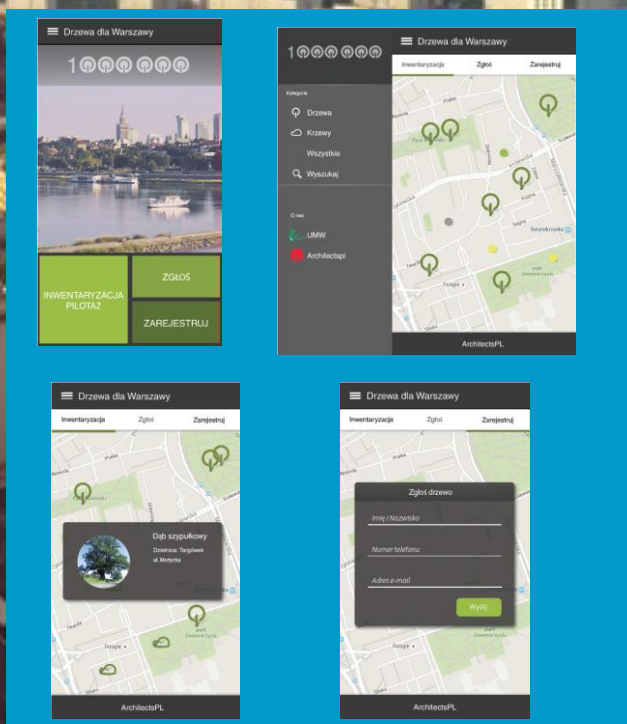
Drzewa dla Warszawy

1 000 000

INWENTARYZACJA PILOTAŻ

ZGŁOŚ

ZAREJESTRUJ

Drzewa dla Warszawy

1 000 000

Kategorie

Drzewa

Krzewy

Wszystkie

Wyszukaj

O nas

UMW

Architectspl

Inwentaryzacja

Zgłoś

Zarejestruj

ArchitectsPL

Drzewa dla Warszawy

Inwentaryzacja

Zgłoś

Zarejestruj

Dąb szypułkowy

Dzielnica: Targówek
ul. Motycka

ArchitectsPL

Drzewa dla Warszawy

Inwentaryzacja

Zgłoś

Zarejestruj

Zgłoś drzewo

Imię i Nazwisko

Numer telefonu

Adres e-mail

Wyślij

ArchitectsPL